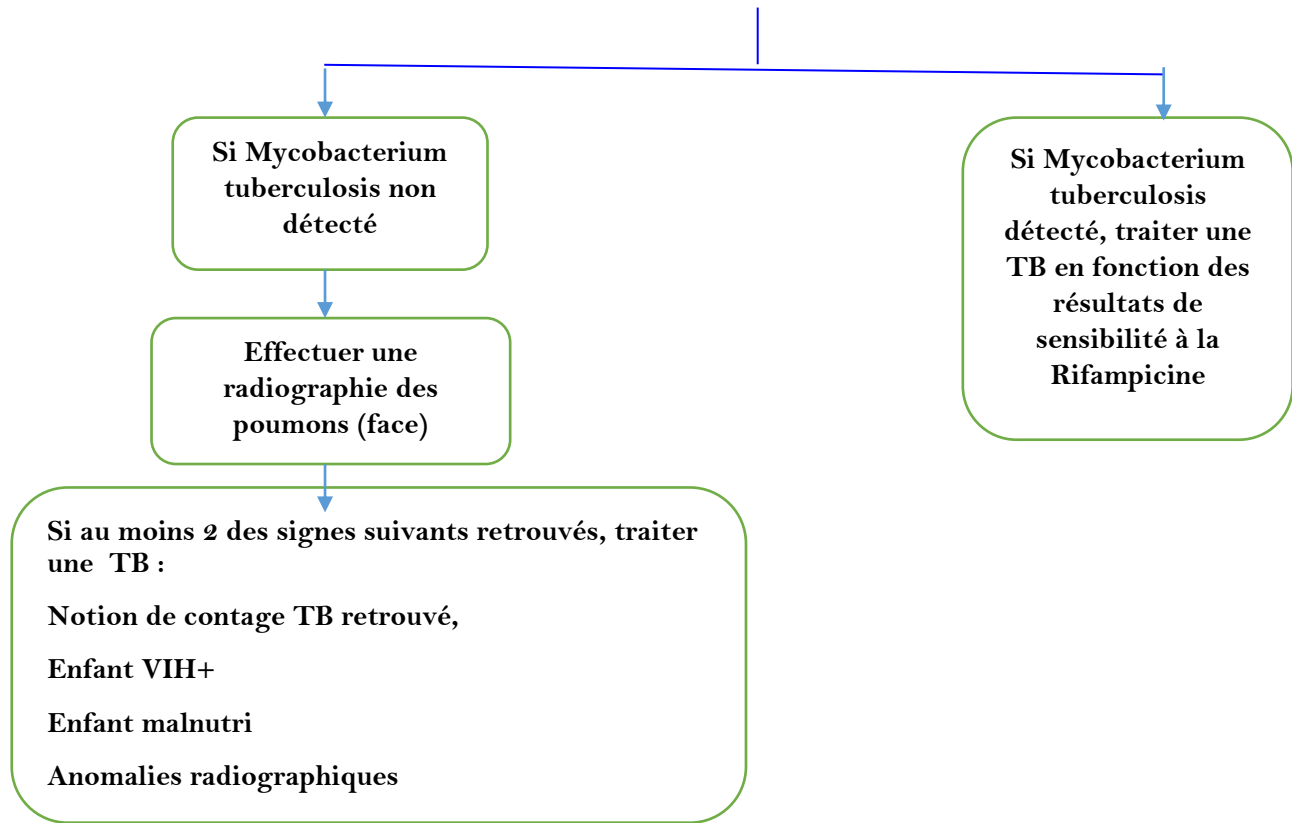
Si Mycobacterium tuberculosis non détecté

Effectuer une radiographie des poumons (face)

Si au moins 2 des signes suivants retrouvés, traiter une TB :

Notion de contage TB retrouvé,

Enfant VIH+

Enfant malnutri

Anomalies radiographiques

Si Mycobacterium tuberculosis détecté, traiter une TB en fonction des résultats de sensibilité à la Rifampicine